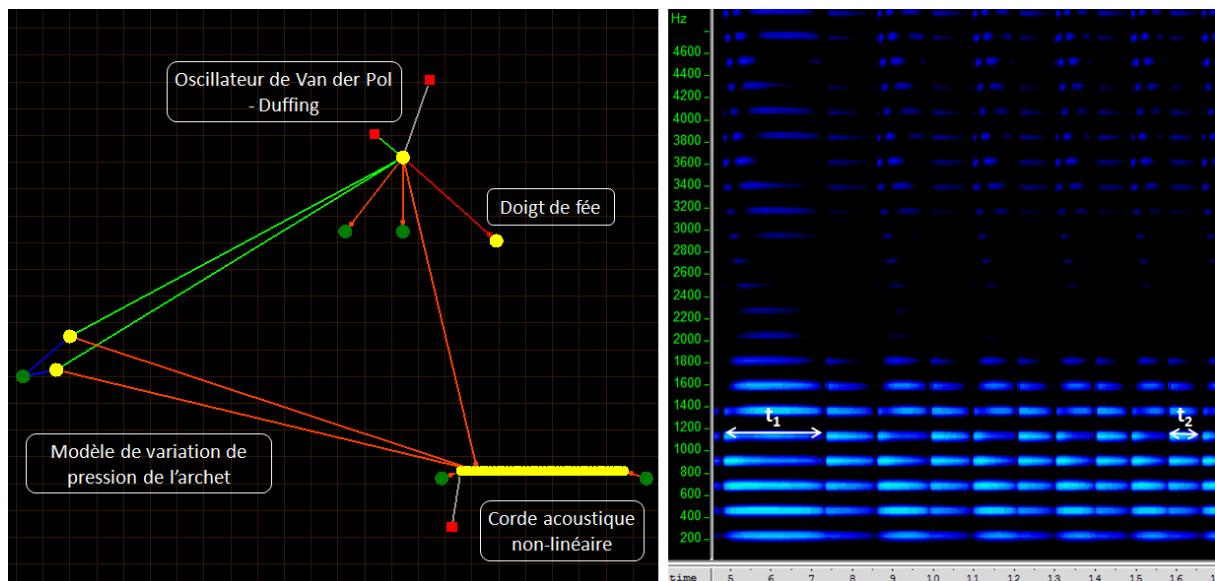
Oscillateur de Van der Pol - Duffing

Doigt de fée

Modèle de variation de pression de l'archet

Corde acoustique non-linéaire

Hz
4600
4400
4200
4000
3800
3600
3400
3200
3000
2800
2600
2400
2200
2000
1800
1600
1400
1200
1000
800
600
400
200

$t_1$
$t_2$

time 5 6 7 8 9 10 11 12 13 14 15 16 1